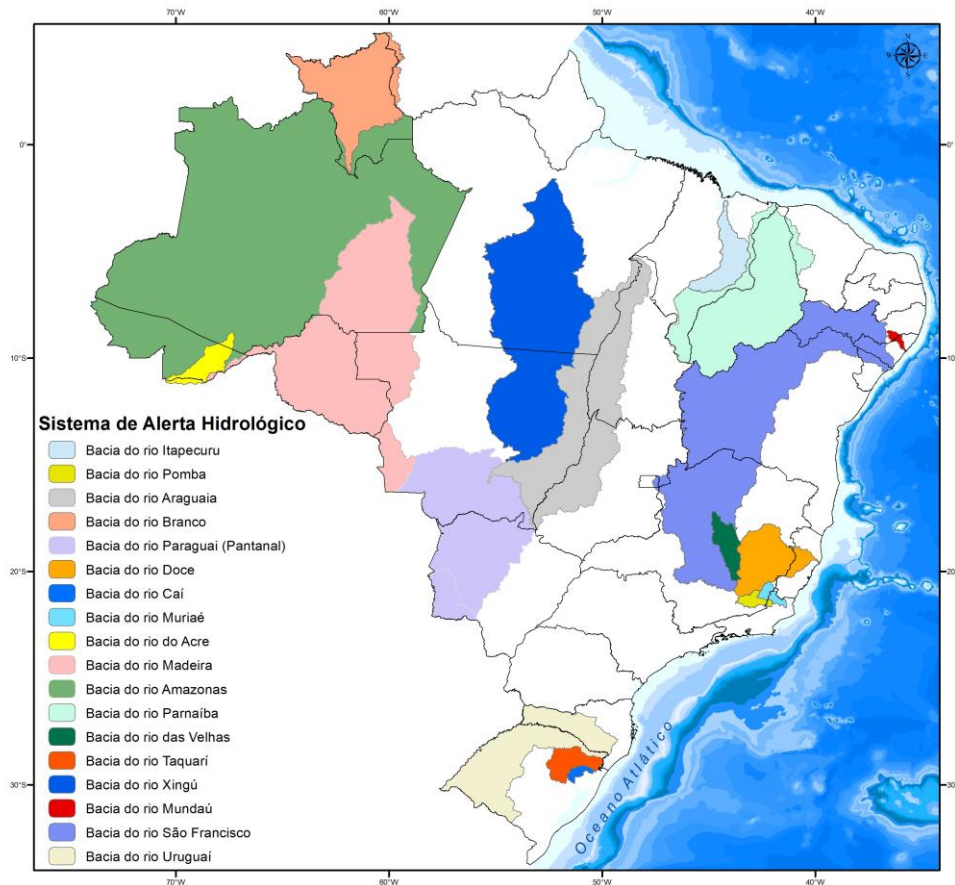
70°W
60°W
50°W
40°W

N
W E
S

0°
0°
10°S
10
20°S
20
30°S
30

Sistema de Alerta Hidrológico

Bacia do rio Itapecuru
Bacia do rio Pomba
Bacia do rio Araguaia
Bacia do rio Branco
Bacia do rio Paraguai (Pantanal)
Bacia do rio Doce
Bacia do rio Caí
Bacia do rio Muriaé
Bacia do rio do Acre
Bacia do rio Madeira
Bacia do rio Amazonas
Bacia do rio Parnaíba
Bacia do rio das Velhas
Bacia do rio Taquarí
Bacia do rio Xingú
Bacia do rio Mundaú
Bacia do rio São Francisco
Bacia do rio Uruguaí

Oceano Atlântico

70°W
60°W
50°W
40°W